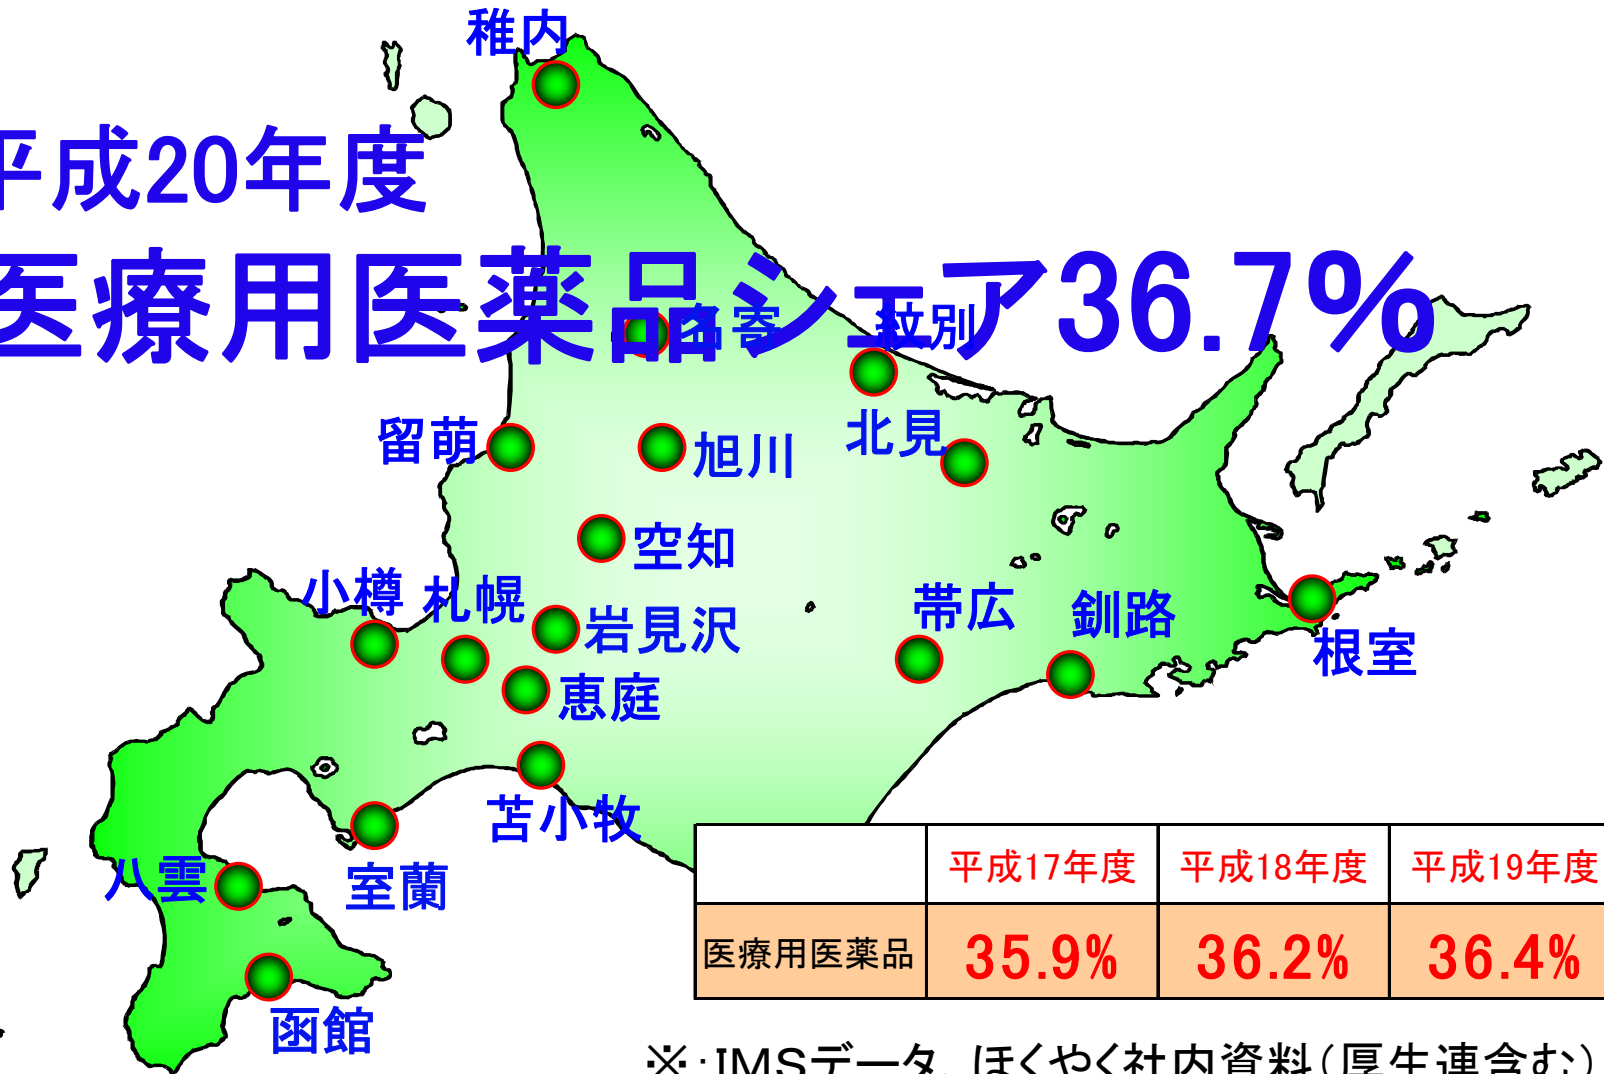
稚内

平成20年度
医療用医薬品シェア36.7%

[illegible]寄　紋別

北見

留萌　旭川

空知

小樽　札幌　岩見沢

帯広　釧路

根室

恵庭

苫小牧

八雲　室蘭

函館

|  | 平成17年度 | 平成18年度 | 平成19年度 |
|---|---|---|---|
| 医療用医薬品 | 35.9% | 36.2% | 36.4% |

※：IMSデータ、ほくやく社内資料（厚生連含む）